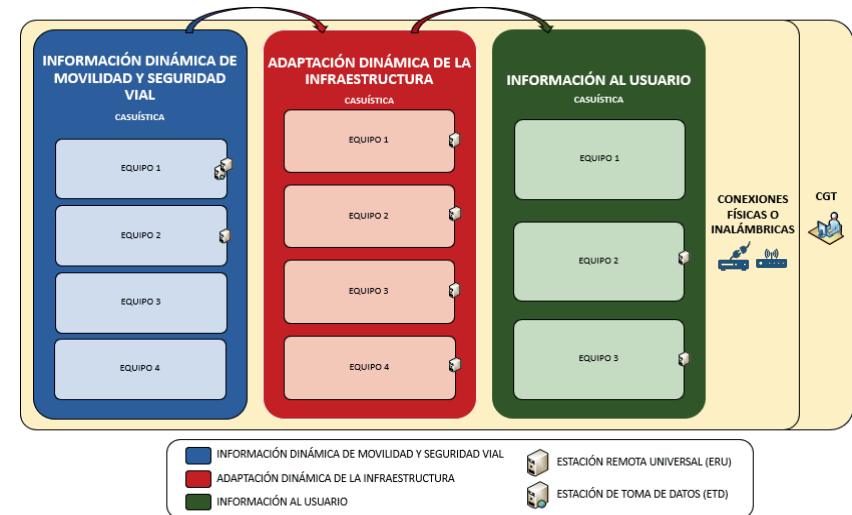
INFORMACIÓN DINÁMICA DE MOVILIDAD Y SEGURIDAD VIAL

CASUÍSTICA

EQUIPO 1

EQUIPO 2

EQUIPO 3

EQUIPO 4

ADAPTACIÓN DINÁMICA DE LA INFRAESTRUCTURA

CASUÍSTICA

EQUIPO 1

EQUIPO 2

EQUIPO 3

EQUIPO 4

INFORMACIÓN AL USUARIO

CASUÍSTICA

EQUIPO 1

EQUIPO 2

EQUIPO 3

CONEXIONES FÍSICAS O INALÁMBRICAS

CGT

INFORMACIÓN DINÁMICA DE MOVILIDAD Y SEGURIDAD VIAL

ADAPTACIÓN DINÁMICA DE LA INFRAESTRUCTURA

INFORMACIÓN AL USUARIO

ESTACIÓN REMOTA UNIVERSAL (ERU)

ESTACIÓN DE TOMA DE DATOS (ETD)